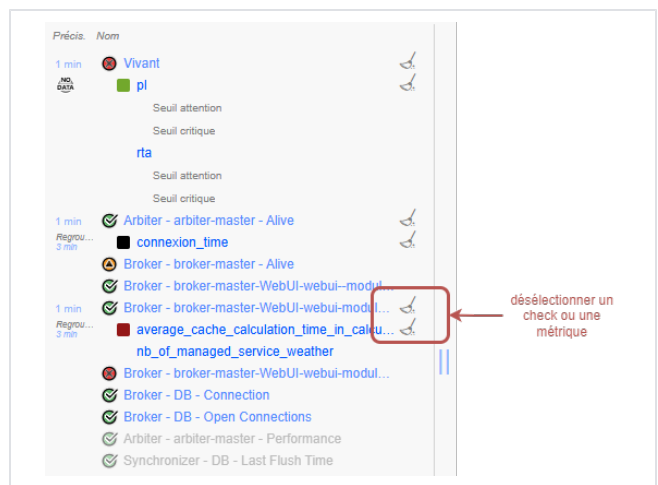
Précis. Nom

1 min
NO DATA
Vivant
pl
Seuil attention
Seuil critique
rta
Seuil attention
Seuil critique

1 min
Regrou... 3 min
Arbiter - arbiter-master - Alive
connexion_time

Broker - broker-master - Alive
Broker - broker-master-WebUI-webui--modul...

1 min
Regrou... 3 min
Broker - broker-master-WebUI-webui-modul...
average_cache_calculation_time_in_calcu...
nb_of_managed_service_weather

Broker - broker-master-WebUI-webui-modul...
Broker - DB - Connection
Broker - DB - Open Connections
Arbiter - arbiter-master - Performance
Synchronizer - DB - Last Flush Time

désélectionner un check ou une métrique